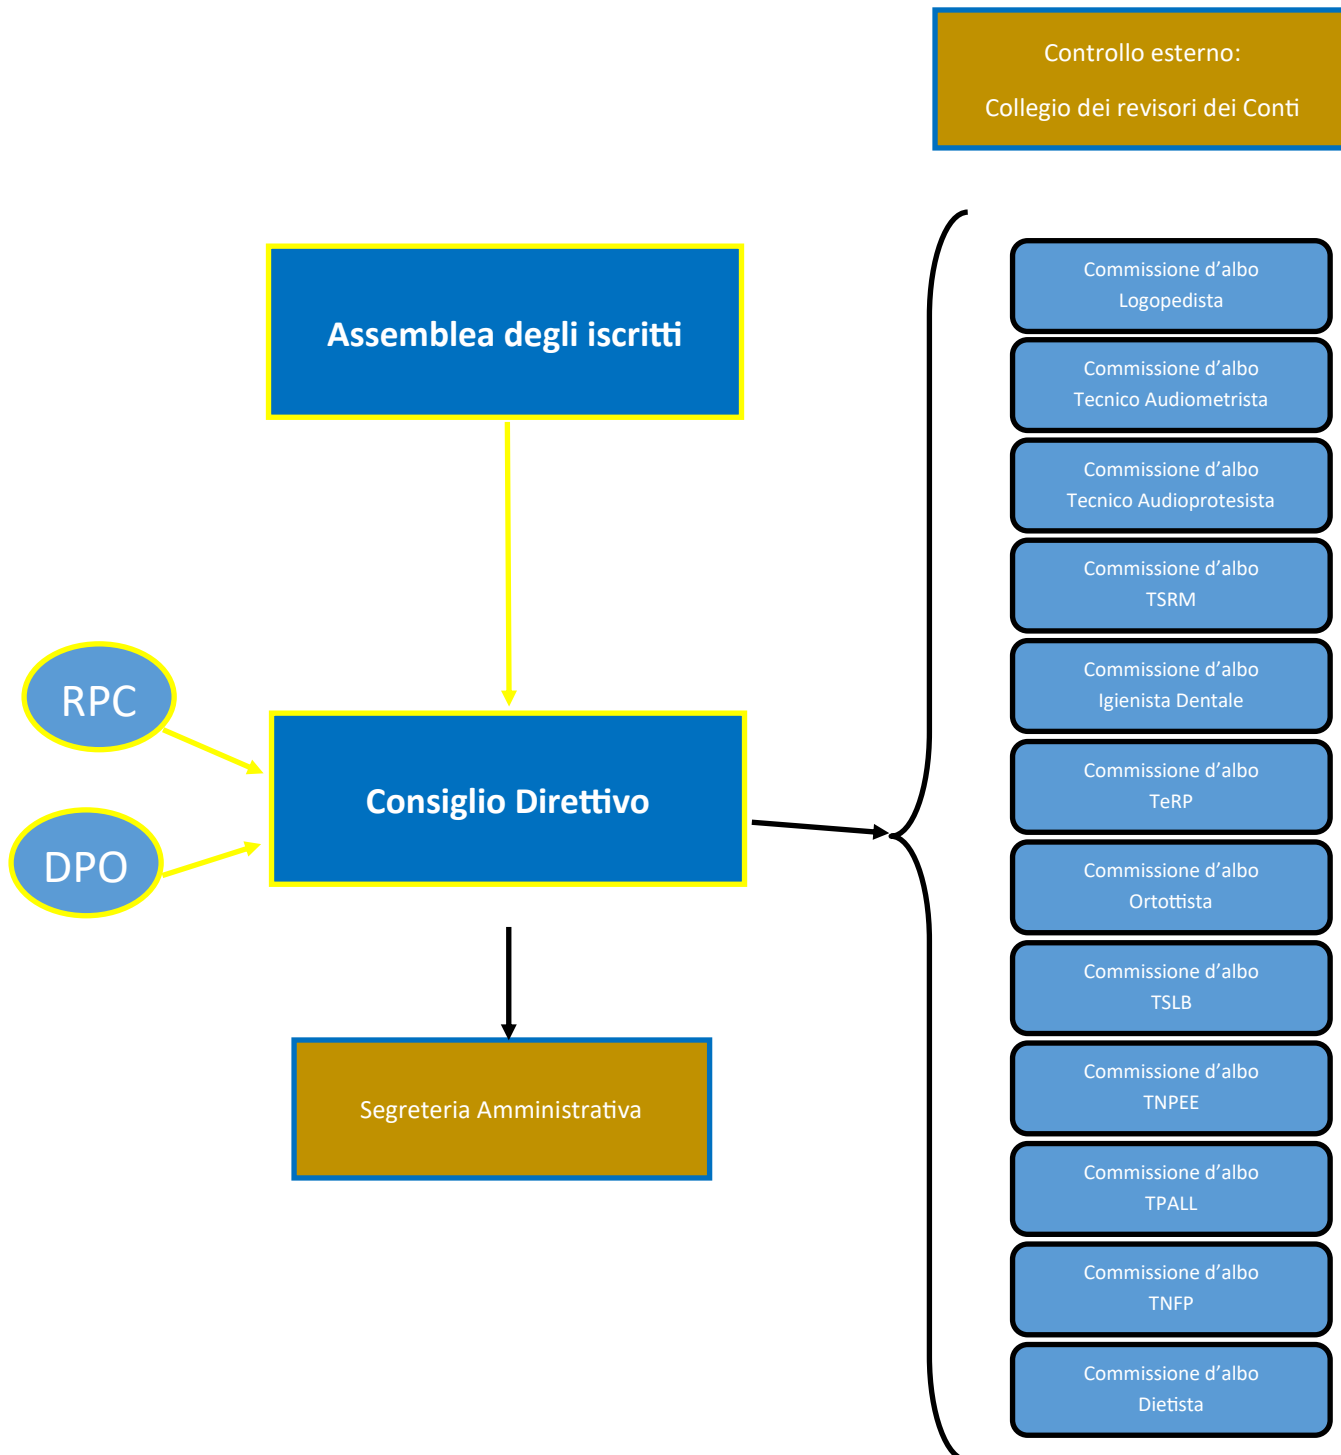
Controllo esterno:

Collegio dei revisori dei Conti

Assemblea degli iscritti

RPC

DPO

Consiglio Direttivo

Segreteria Amministrativa

Commissione d'albo Logopedista

Commissione d'albo Tecnico Audiometrista

Commissione d'albo Tecnico Audioprotesista

Commissione d'albo TSRM

Commissione d'albo Igienista Dentale

Commissione d'albo TeRP

Commissione d'albo Ortottista

Commissione d'albo TSLB

Commissione d'albo TNPEE

Commissione d'albo TPALL

Commissione d'albo TNFP

Commissione d'albo Dietista